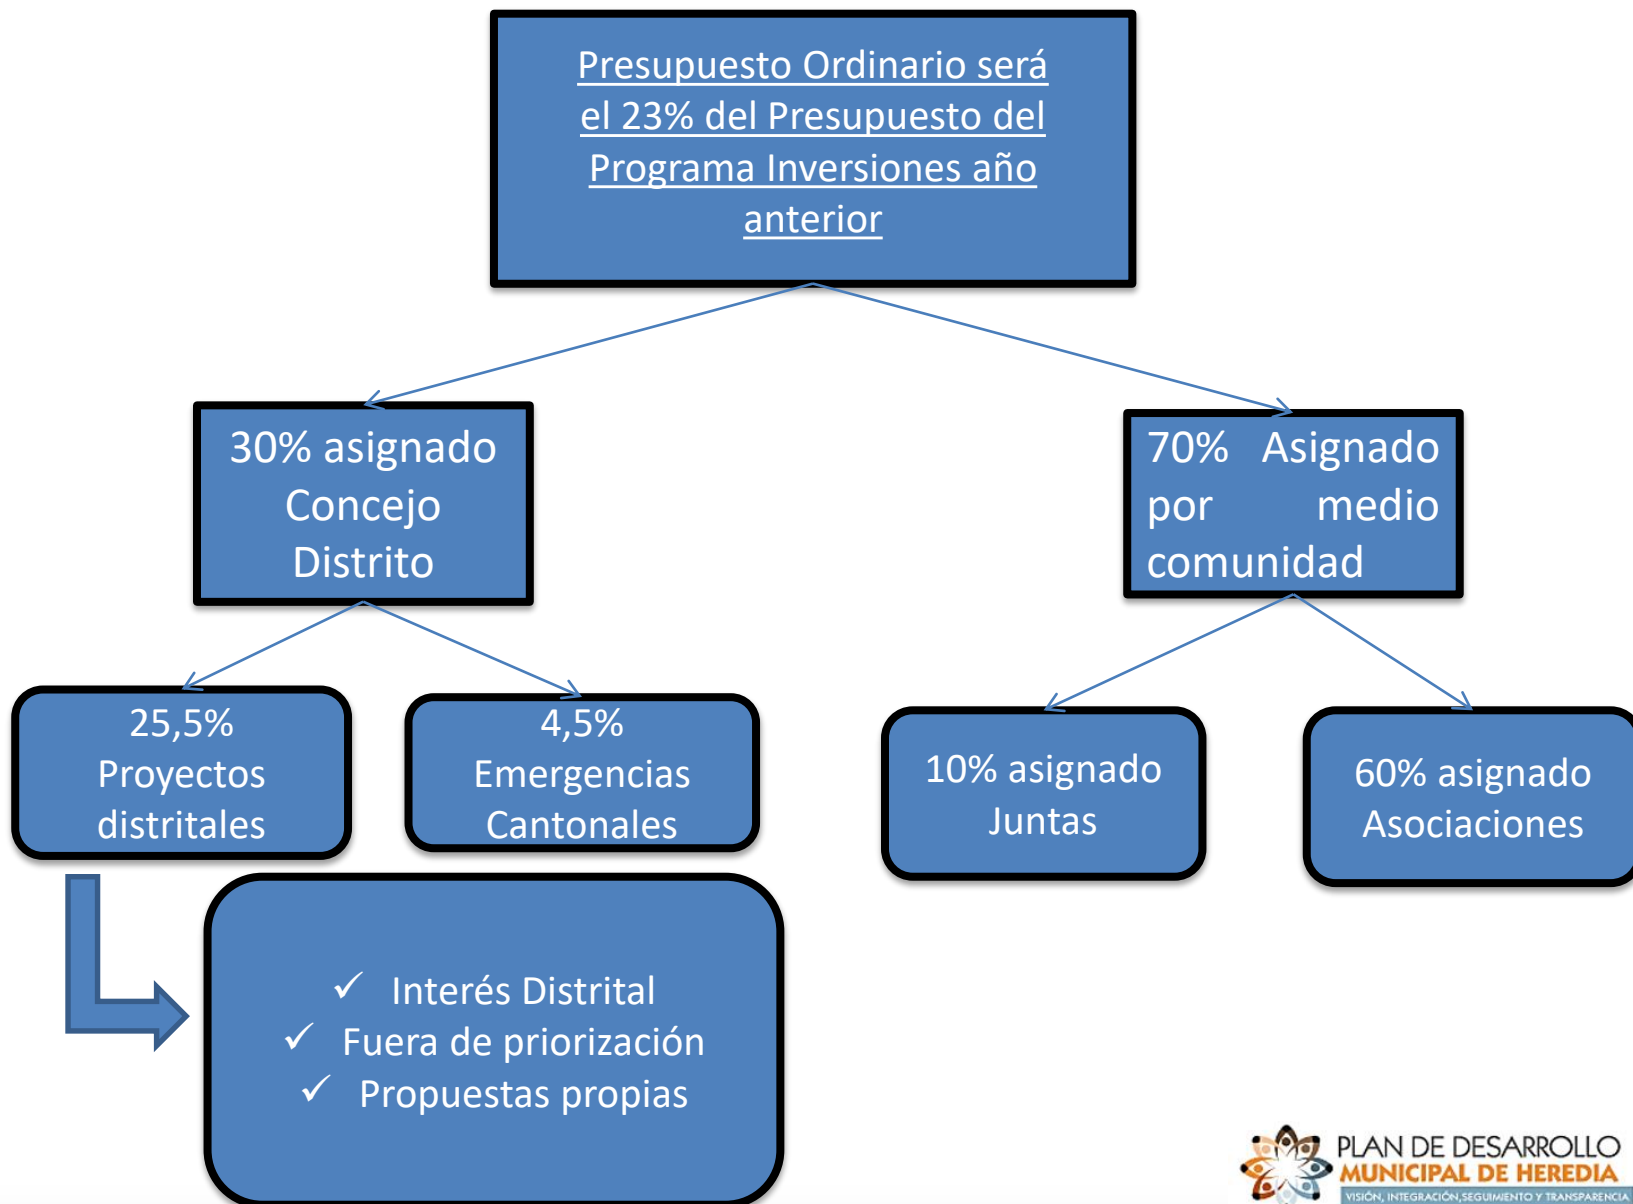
Presupuesto Ordinario será el 23% del Presupuesto del Programa Inversiones año anterior

30% asignado Concejo Distrito

70% Asignado por medio comunidad

25,5% Proyectos distritales

4,5% Emergencias Cantonales

10% asignado Juntas

60% asignado Asociaciones

✓ Interés Distrital
✓ Fuera de priorización
✓ Propuestas propias

PLAN DE DESARROLLO
MUNICIPAL DE HEREDIA
VISIÓN, INTEGRACIÓN, SEGUIMIENTO Y TRANSPARENCIA